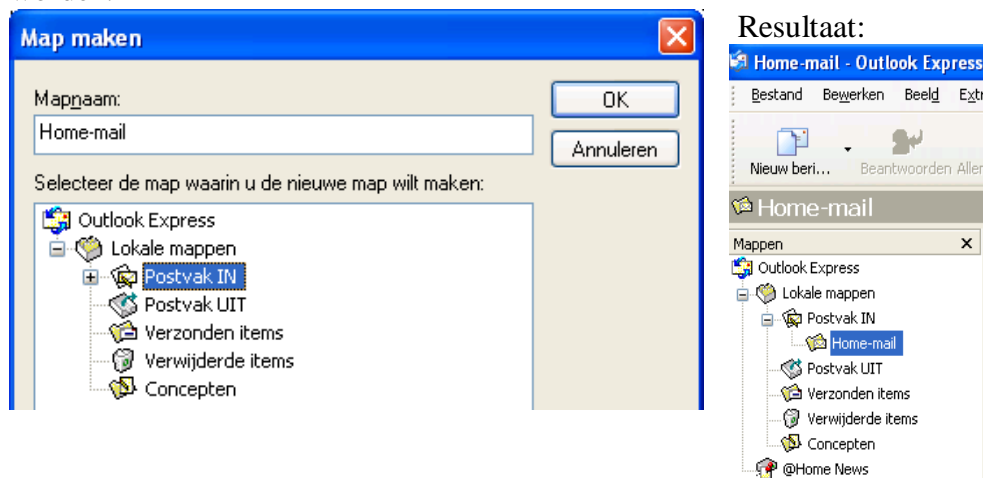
Map maken

Mapnaam:

Home-mail

OK

Annuleren

Selecteer de map waarin u de nieuwe map wilt maken:

Outlook Express
Lokale mappen
Postvak IN
Postvak UIT
Verzonden items
Verwijderde items
Concepten

Resultaat:

Home-mail - Outlook Express

Bestand Bewerken Beeld Extr

Nieuw beri... Beantwoorden Aller

Home-mail

Mappen ×

Outlook Express
Lokale mappen
Postvak IN
Home-mail
Postvak UIT
Verzonden items
Verwijderde items
Concepten
@Home News